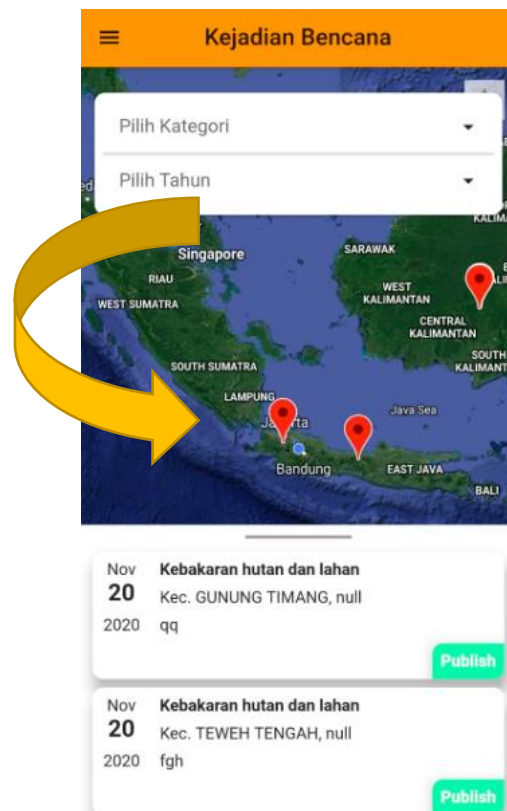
Kejadian Bencana

Pilih Kategori

Pilih Tahun

KALIM

Singapore

SARAWAK

RIAU

WEST KALIMANTAN

WEST SUMATRA

CENTRAL KALIMANTAN

SOUTH KALIMANTAN

SOUTH SUMATRA

LAMPUNG

Java Sea

Jakarta

Bandung

EAST JAVA

BALI

Nov
20
2020

Kebakaran hutan dan lahan
Kec. GUNUNG TIMANG, null
qq

Publish

Nov
20
2020

Kebakaran hutan dan lahan
Kec. TEWEH TENGAH, null
fgh

Publish